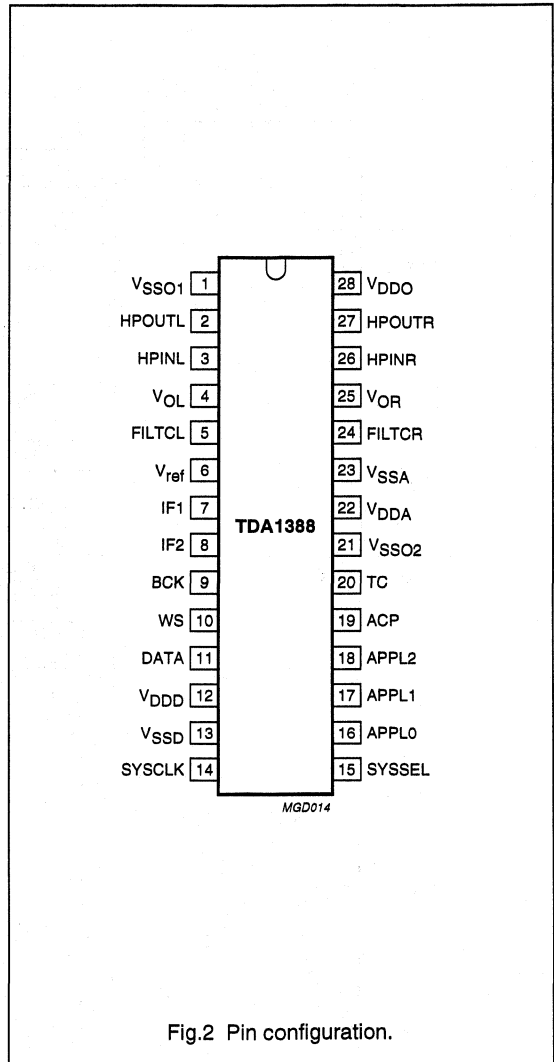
$V_{SSO1}$ 1
HPOUTL 2
HPINL 3
$V_{OL}$ 4
FILTCL 5
$V_{ref}$ 6
IF1 7
IF2 8
BCK 9
WS 10
DATA 11
$V_{DDD}$ 12
$V_{SSD}$ 13
SYSCLK 14

TDA1388

28 $V_{DDO}$
27 HPOUTR
26 HPINR
25 $V_{OR}$
24 FILTCR
23 $V_{SSA}$
22 $V_{DDA}$
21 $V_{SSO2}$
20 TC
19 ACP
18 APPL2
17 APPL1
16 APPL0
15 SYSSEL

MGD014

Fig.2 Pin configuration.